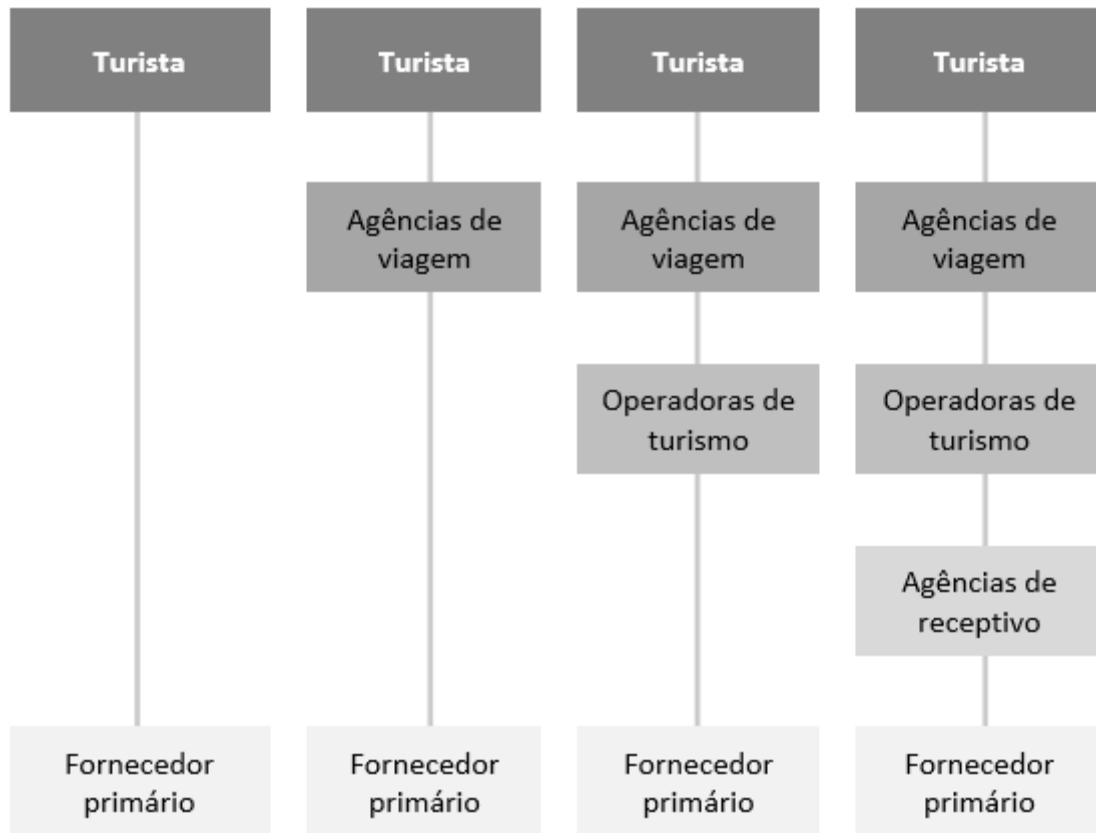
Turista

Fornecedor primário

Turista

Agências de viagem

Fornecedor primário

Turista

Agências de viagem

Operadoras de turismo

Fornecedor primário

Turista

Agências de viagem

Operadoras de turismo

Agências de receptivo

Fornecedor primário